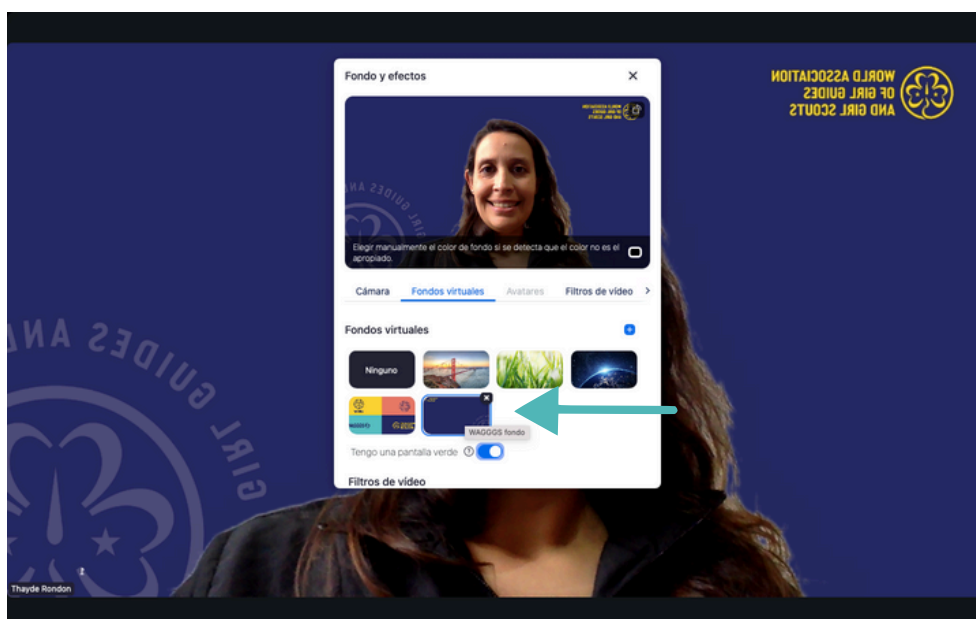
WORLD ASSOCIATION OF GIRL GUIDES AND GIRL SCOUTS

Fondo y efectos

Elegir manualmente el color de fondo si se detecta que el color no es el apropiado.

Cámara
Fondos virtuales
Avatares
Filtros de vídeo

Fondos virtuales

Ninguno

WAGGGS fondo

Tengo una pantalla verde

Filtros de vídeo

GIRL GUIDES AND

Thayde Rondon